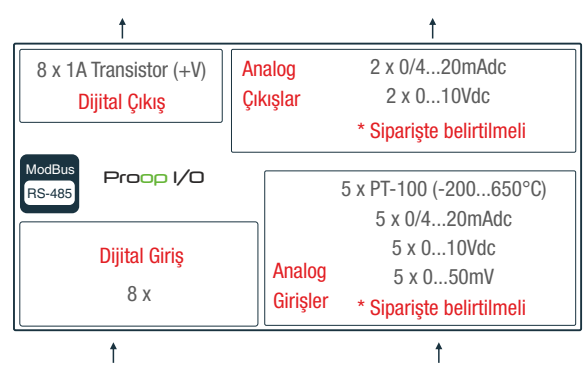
8 x 1A Transistor (+V)
Dijital Çıkış

Analog
Çıkışlar

2 x 0/4...20mAdc
2 x 0...10Vdc
* Siparişte belirtilmeli

ModBus
RS-485

Proop I/O

Dijital Giriş
8 x

5 x PT-100 (-200...650°C)
5 x 0/4...20mAdc
5 x 0...10Vdc
5 x 0...50mV
* Siparişte belirtilmeli

Analog
Girişler